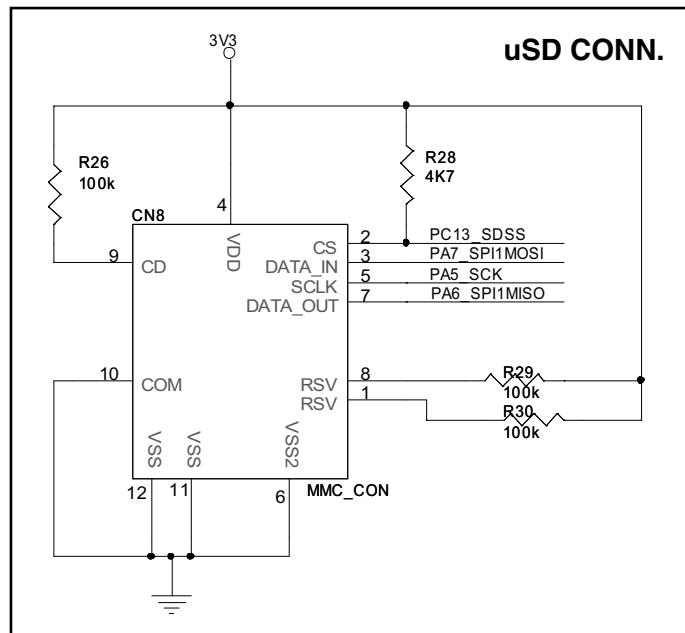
uSD CONN.

3V3

R26
100k

R28
4K7

CN8

4

VDD

9 CD

CS
DATA_IN
SCLK
DATA_OUT

2
3
5
7

PC13_SDSS
PA7_SPI1MOSI
PA5_SCK
PA6_SPI1MISO

10 COM

RSV
RSV

8
1

R29
100k
R30
100k

VSS
VSS
VSS2

12
11
6

MMC_CON